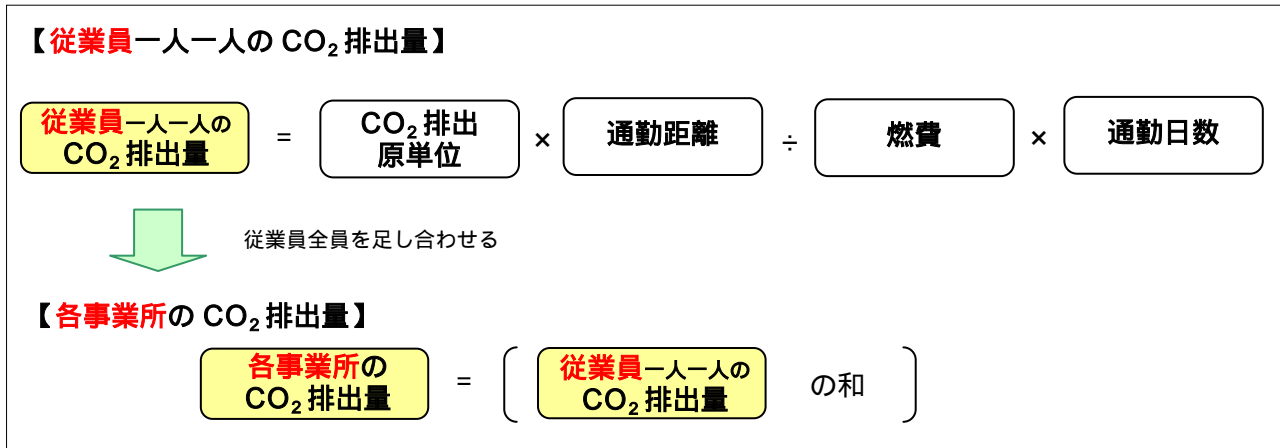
【従業員一人一人の $CO_2$ 排出量】

従業員一人一人の $CO_2$ 排出量 = $CO_2$ 排出原単位 × 通勤距離 ÷ 燃費 × 通勤日数

従業員全員を足し合わせる

【各事業所の $CO_2$ 排出量】

各事業所の $CO_2$ 排出量 = ( 従業員一人一人の $CO_2$ 排出量 の和 )